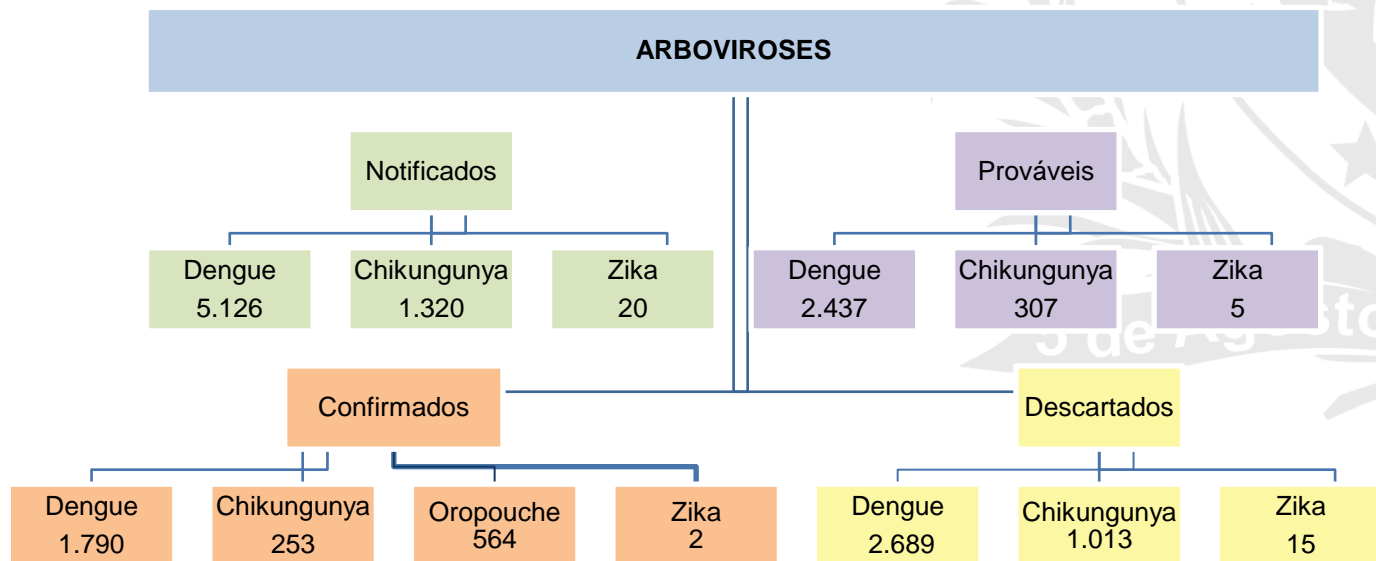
ARBOVIROSES

Notificados

Dengue
5.126

Chikungunya
1.320

Zika
20

Prováveis

Dengue
2.437

Chikungunya
307

Zika
5

Confirmados

Dengue
1.790

Chikungunya
253

Oropouche
564

Zika
2

Descartados

Dengue
2.689

Chikungunya
1.013

Zika
15